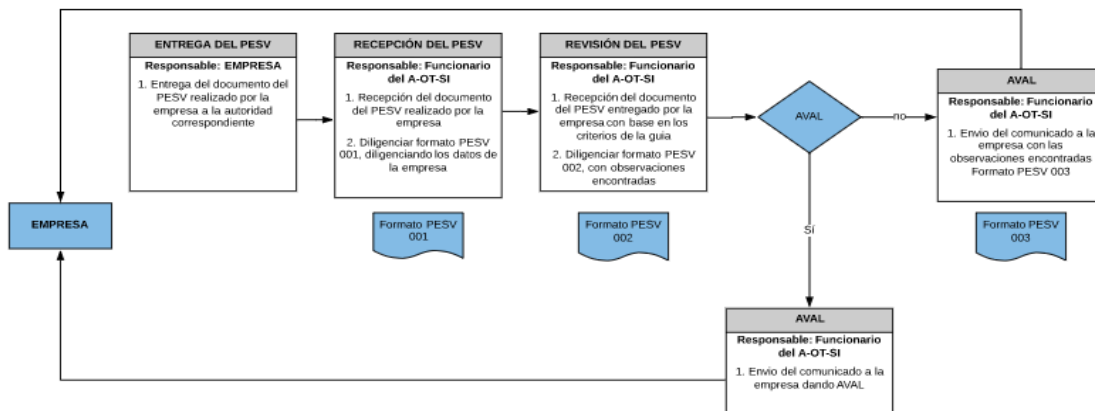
EMPRESA

ENTREGA DEL PESV

Responsable: EMPRESA

1. Entrega del documento del PESV realizado por la empresa a la autoridad correspondiente

RECEPCIÓN DEL PESV

Responsable: Funcionario del A-OT-SI

1. Recepción del documento del PESV realizado por la empresa

2. Diligenciar formato PESV 001, diligenciando los datos de la empresa

Formato PESV 001

REVISIÓN DEL PESV

Responsable: Funcionario del A-OT-SI

1. Recepción del documento del PESV entregado por la empresa con base en los criterios de la guia

2. Diligenciar formato PESV 002, con observaciones encontradas

Formato PESV 002

AVAL

no

Sí

AVAL

Responsable: Funcionario del A-OT-SI

1. Envio del comunicado a la empresa con las observaciones encontradas Formato PESV 003

Formato PESV 003

AVAL

Responsable: Funcionario del A-OT-SI

1. Envio del comunicado a la empresa dando AVAL